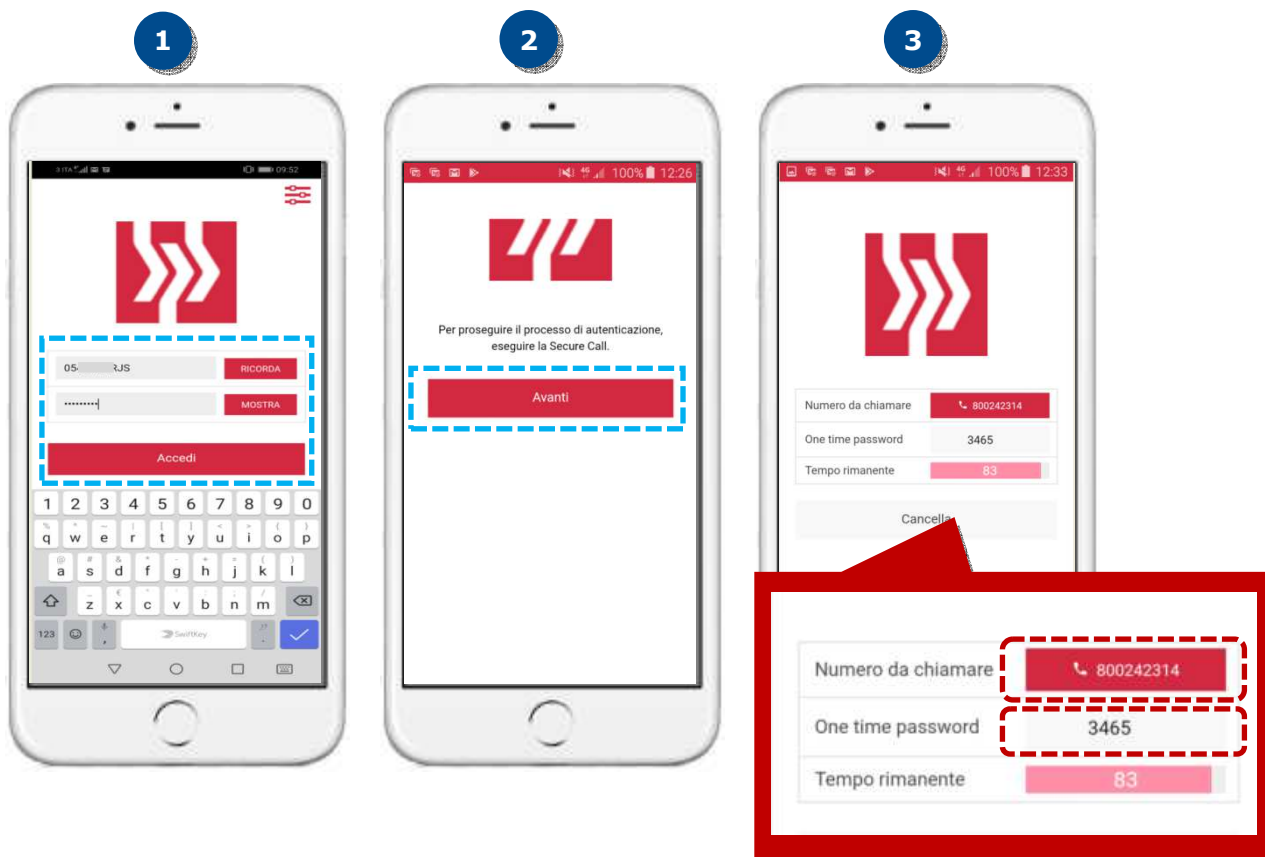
1

2

3

09:52

05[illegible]RJS RICORDA

•••••••• MOSTRA

Accedi

1 2 3 4 5 6 7 8 9 0

q w e r t y u i o p

a s d f g h j k l

z x c v b n m

123 SwiftKey

100% 12:26

Per proseguire il processo di autenticazione, eseguire la Secure Call.

Avanti

100% 12:33

| Numero da chiamare | 800242314 |
|---|---|
| One time password | 3465 |
| Tempo rimanente | 83 |

Cancella

| Numero da chiamare | 800242314 |
|---|---|
| One time password | 3465 |
| Tempo rimanente | 83 |